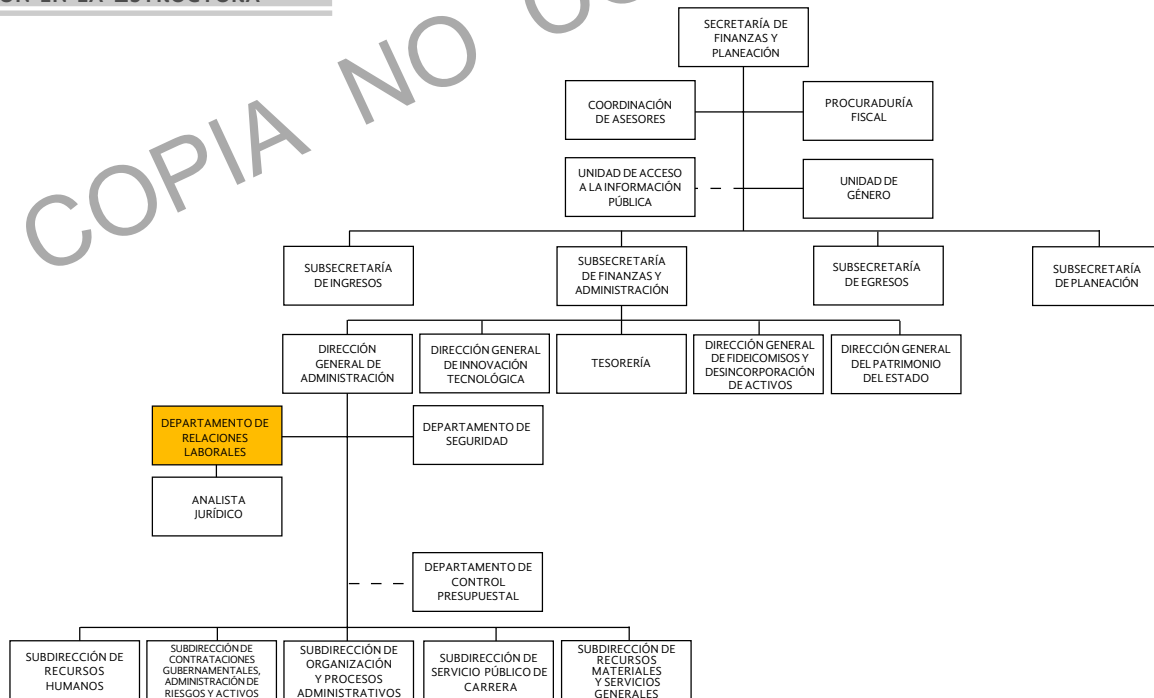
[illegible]ÓN EN LA ESTRUCTURA

COPIA NO C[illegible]

SECRETARÍA DE FINANZAS Y PLANEACIÓN

COORDINACIÓN DE ASESORES

PROCURADURÍA FISCAL

UNIDAD DE ACCESO A LA INFORMACIÓN PÚBLICA

UNIDAD DE GÉNERO

SUBSECRETARÍA DE INGRESOS

SUBSECRETARÍA DE FINANZAS Y ADMINISTRACIÓN

SUBSECRETARÍA DE EGRESOS

SUBSECRETARÍA DE PLANEACIÓN

DIRECCIÓN GENERAL DE ADMINISTRACIÓN

DIRECCIÓN GENERAL DE INNOVACIÓN TECNOLÓGICA

TESORERÍA

DIRECCIÓN GENERAL DE FIDEICOMISOS Y DESINCORPORACIÓN DE ACTIVOS

DIRECCIÓN GENERAL DEL PATRIMONIO DEL ESTADO

DEPARTAMENTO DE RELACIONES LABORALES

DEPARTAMENTO DE SEGURIDAD

ANALISTA JURÍDICO

DEPARTAMENTO DE CONTROL PRESUPUESTAL

SUBDIRECCIÓN DE RECURSOS HUMANOS

SUBDIRECCIÓN DE CONTRATACIONES GUBERNAMENTALES, ADMINISTRACIÓN DE RIESGOS Y ACTIVOS

SUBDIRECCIÓN DE ORGANIZACIÓN Y PROCESOS ADMINISTRATIVOS

SUBDIRECCIÓN DE SERVICIO PÚBLICO DE CARRERA

SUBDIRECCIÓN DE RECURSOS MATERIALES Y SERVICIOS GENERALES